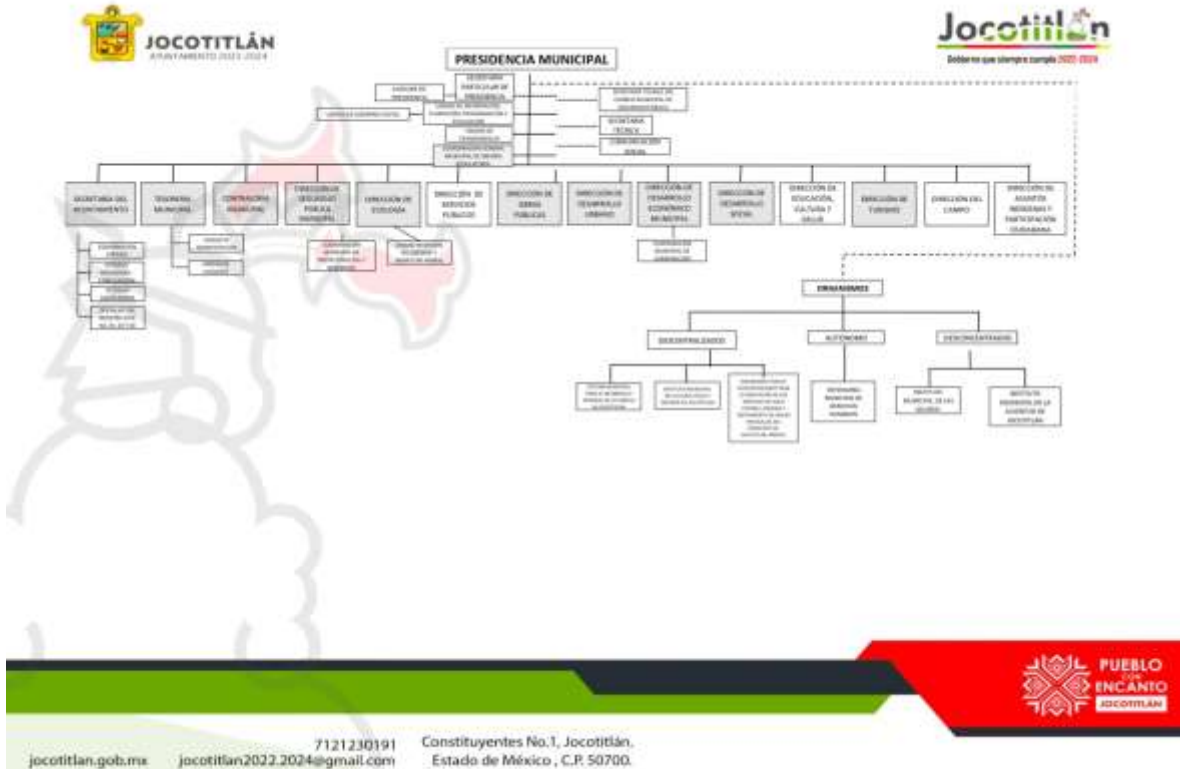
JOCOTITLÁN
AYUNTAMIENTO 2022-2024

Jocotitlán
Gobierno que siempre cumple 2022-2024

PRESIDENCIA MUNICIPAL

SECRETARÍA PARTICULAR DE PRESIDENCIA
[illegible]
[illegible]
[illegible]
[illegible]
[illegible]
SECRETARÍA TÉCNICA
COMUNICACIÓN SOCIAL

SECRETARÍA DEL AYUNTAMIENTO
TESORERÍA MUNICIPAL
CONTRALORÍA MUNICIPAL
DIRECCIÓN DE SEGURIDAD PÚBLICA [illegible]
DIRECCIÓN DE ECOLOGÍA
DIRECCIÓN DE SERVICIOS PÚBLICOS
DIRECCIÓN DE OBRAS PÚBLICAS
DIRECCIÓN DE DESARROLLO URBANO
DIRECCIÓN DE DESARROLLO ECONÓMICO MUNICIPAL
DIRECCIÓN DE DESARROLLO SOCIAL
DIRECCIÓN DE EDUCACIÓN, CULTURA Y SALUD
DIRECCIÓN DE TURISMO
DIRECCIÓN DEL CAMPO
DIRECCIÓN DE ASUNTOS INDÍGENAS Y PARTICIPACIÓN CIUDADANA

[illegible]

ORGANISMOS
DESCENTRALIZADOS
AUTÓNOMO
DESCONCENTRADOS
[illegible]
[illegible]
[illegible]
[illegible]
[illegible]
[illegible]

PUEBLO CON ENCANTO
JOCOTITLÁN

jocotitlan.gob.mx
7121230191
jocotitlan2022.2024@gmail.com
Constituyentes No.1, Jocotitlán. Estado de México , C.P. 50700.